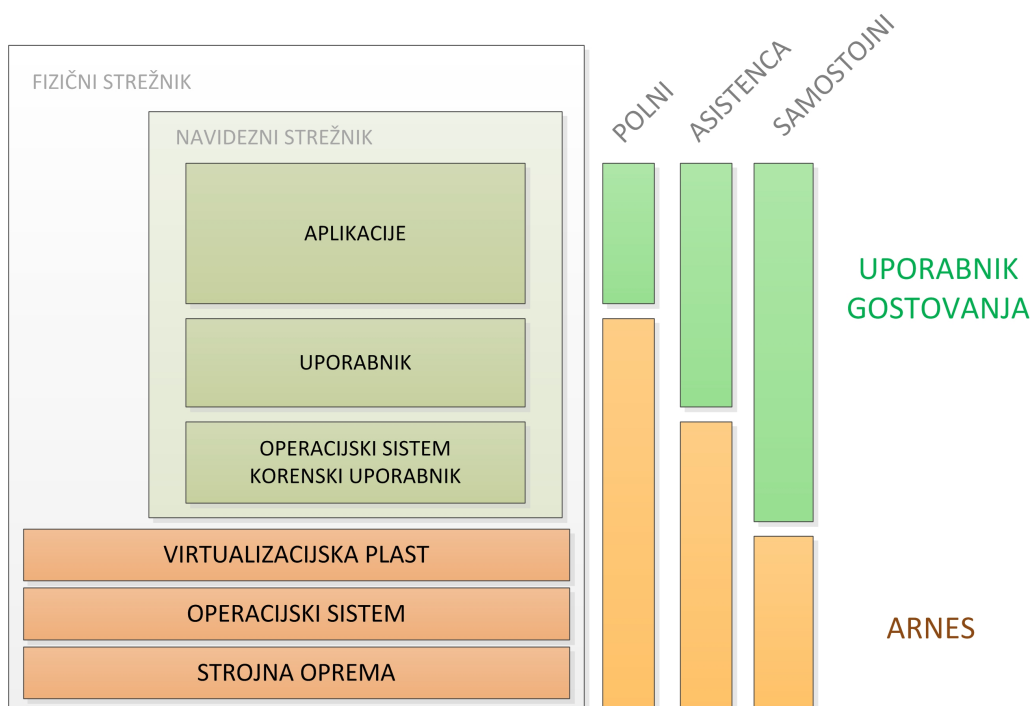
FIZIČNI STREŽNIK

NAVIDEZNI STREŽNIK

APLIKACIJE

UPORABNIK

OPERACIJSKI SISTEM
KORENSKI UPORABNIK

VIRTUALIZACIJSKA PLAST

OPERACIJSKI SISTEM

STROJNA OPREMA

POLNI

ASISTENCA

SAMOSTOJNI

UPORABNIK GOSTOVANJA

ARNES